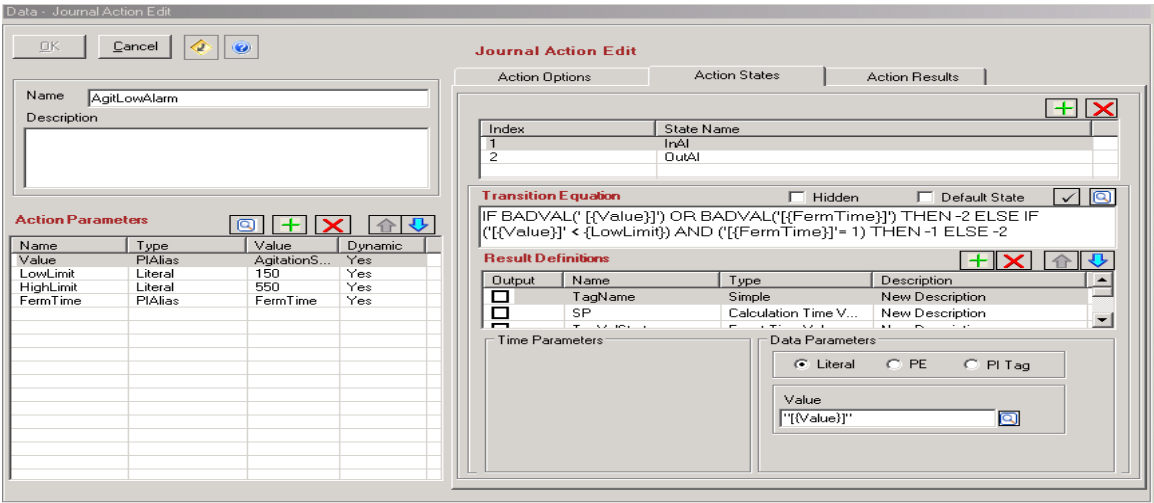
Data - Journal Action Edit

OK
Cancel

Journal Action Edit

Action Options
Action States
Action Results

Name
AgitLowAlarm
Description

Action Parameters

| Name | Type | Value | Dynamic |
|---|---|---|---|
| Value | PIAlias | AgitationS... | Yes |
| LowLimit | Literal | 150 | Yes |
| HighLimit | Literal | 550 | Yes |
| FermTime | PIAlias | FermTime | Yes |

| Index | State Name |
|---|---|
| 1 | InAl |
| 2 | OutAl |

Transition Equation
Hidden
Default State

IF BADVAL(' [{Value}]') OR BADVAL('[{FermTime}]') THEN -2 ELSE IF ('[{Value}]' < {LowLimit}) AND ('[{FermTime}]'= 1) THEN -1 ELSE -2

Result Definitions

| Output | Name | Type | Description |
|---|---|---|---|
| | TagName | Simple | New Description |
| | SP | Calculation Time V... | New Description |
| | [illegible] | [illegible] | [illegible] |

Time Parameters

Data Parameters
Literal
PE
PI Tag

Value
"[{Value}]"